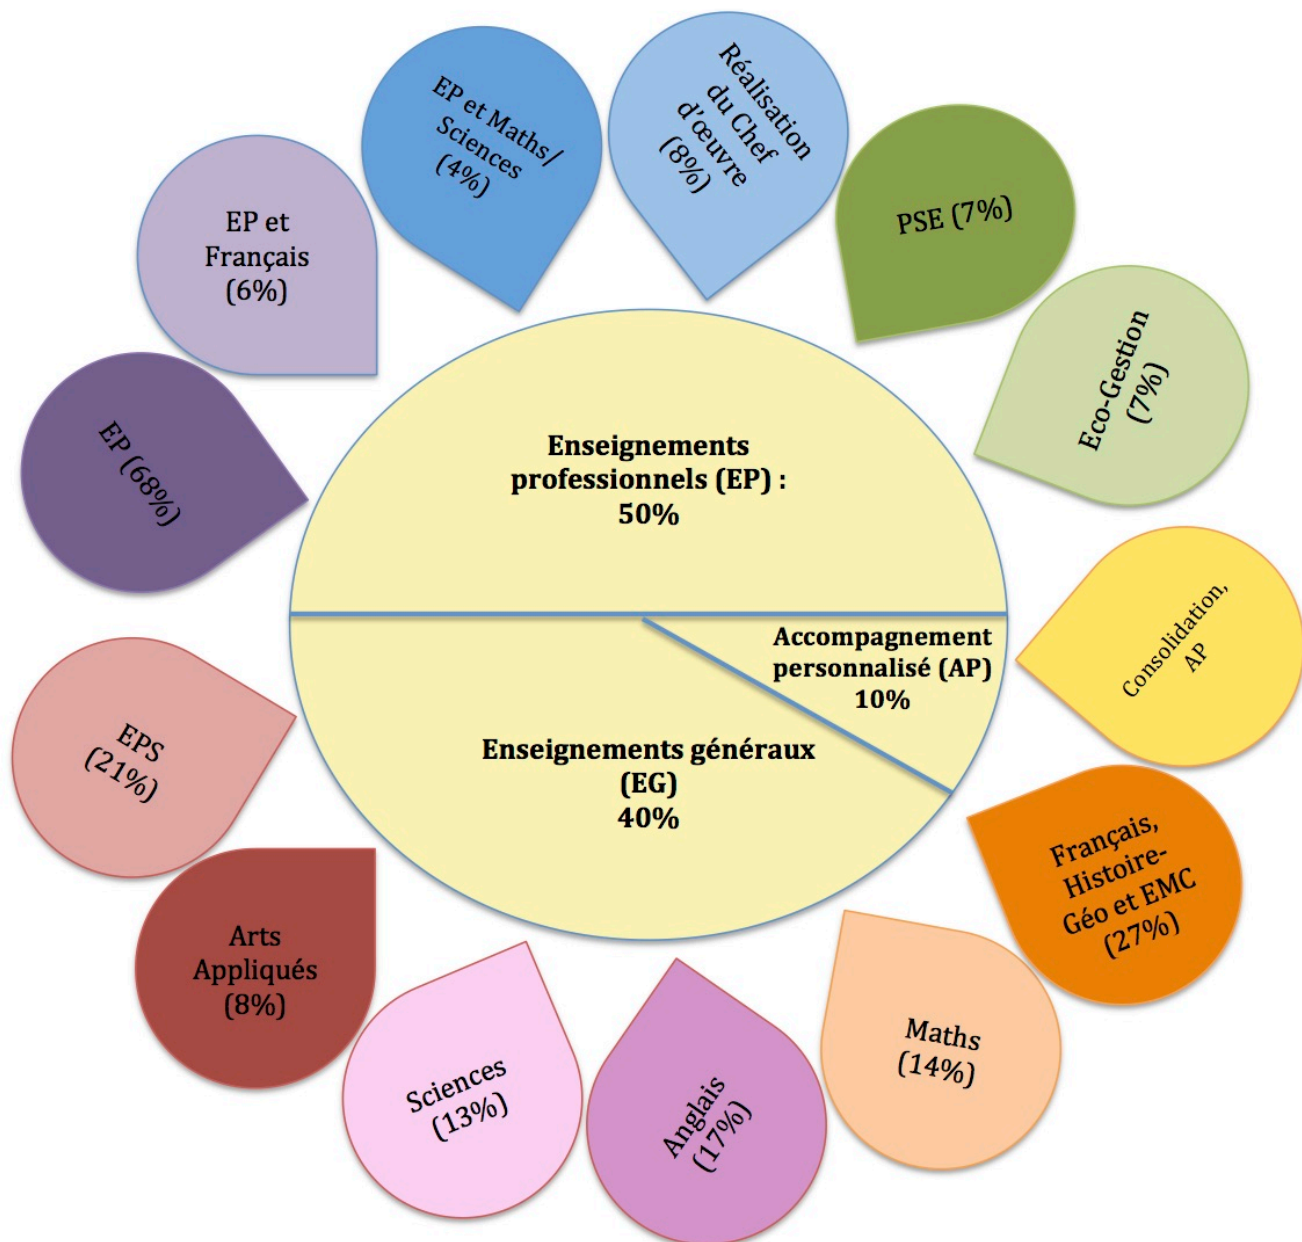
Enseignements professionnels (EP) : 50%

Accompagnement personnalisé (AP) 10%

Enseignements généraux (EG) 40%

EP (68%)

EP et Français (6%)

EP et Maths/ Sciences (4%)

Réalisation du Chef d'œuvre (8%)

PSE (7%)

Eco-Gestion (7%)

Consolidation, AP

Français, Histoire-Géo et EMC (27%)

Maths (14%)

Anglais (17%)

Sciences (13%)

Arts Appliqués (8%)

EPS (21%)